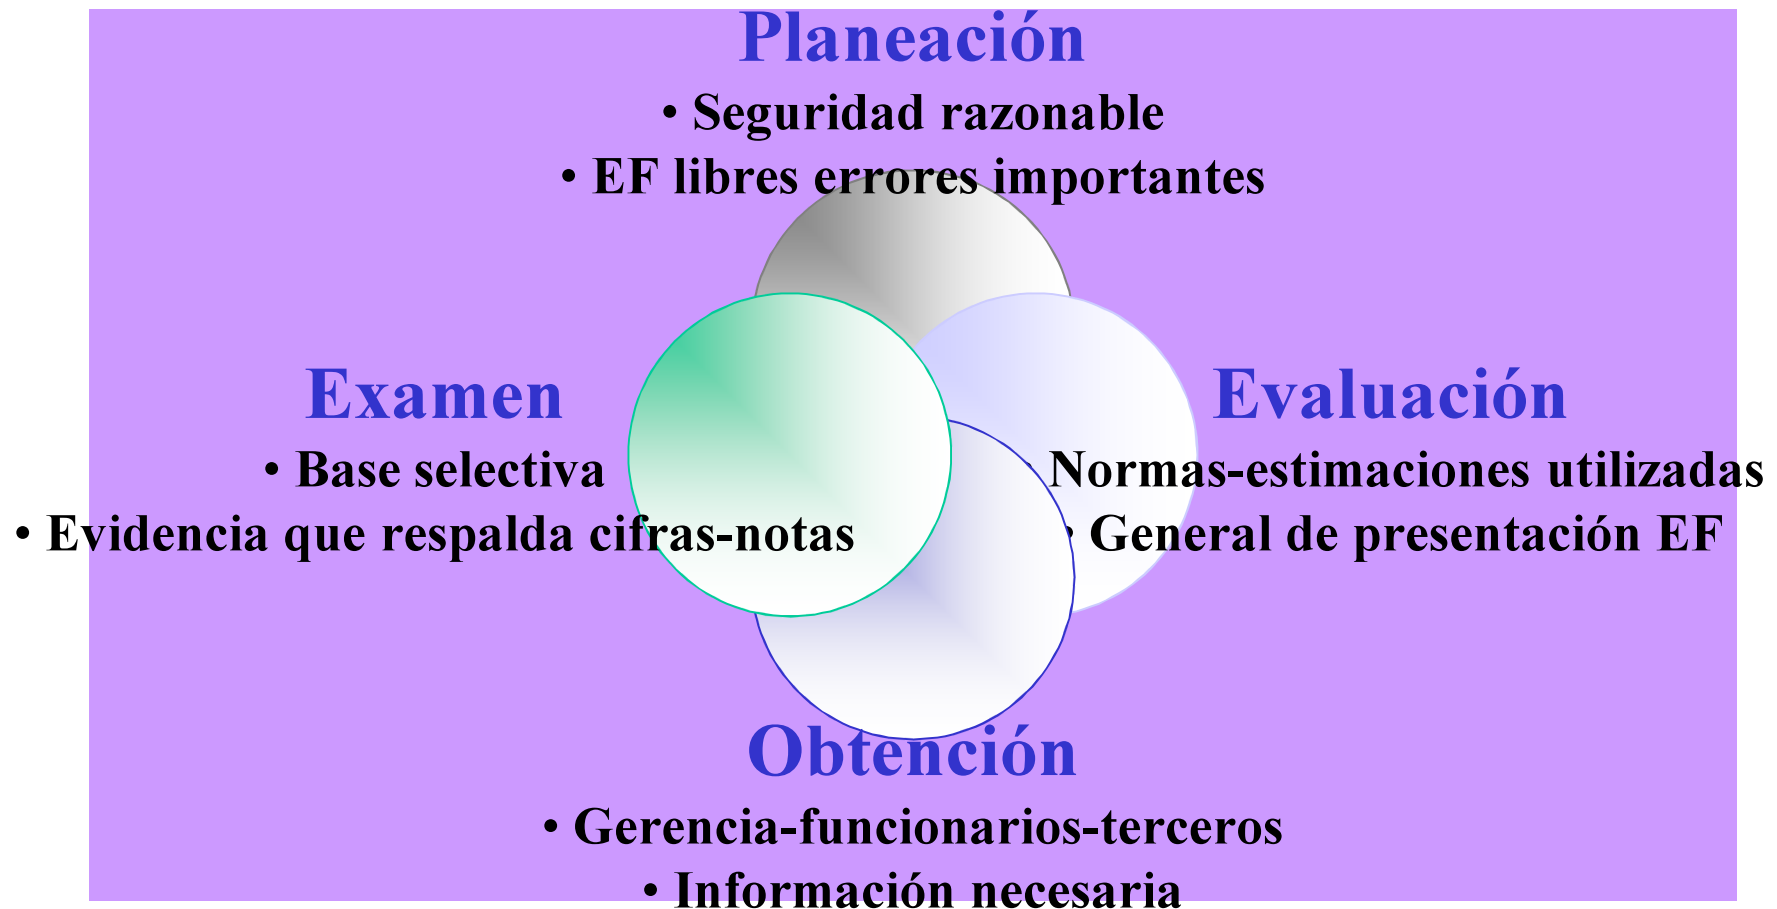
Planeación

• Seguridad razonable
• EF libres errores importantes

Examen

• Base selectiva
• Evidencia que respalda cifras-notas

Evaluación

Normas-estimaciones utilizadas
• General de presentación EF

Obtención

• Gerencia-funcionarios-terceros
• Información necesaria